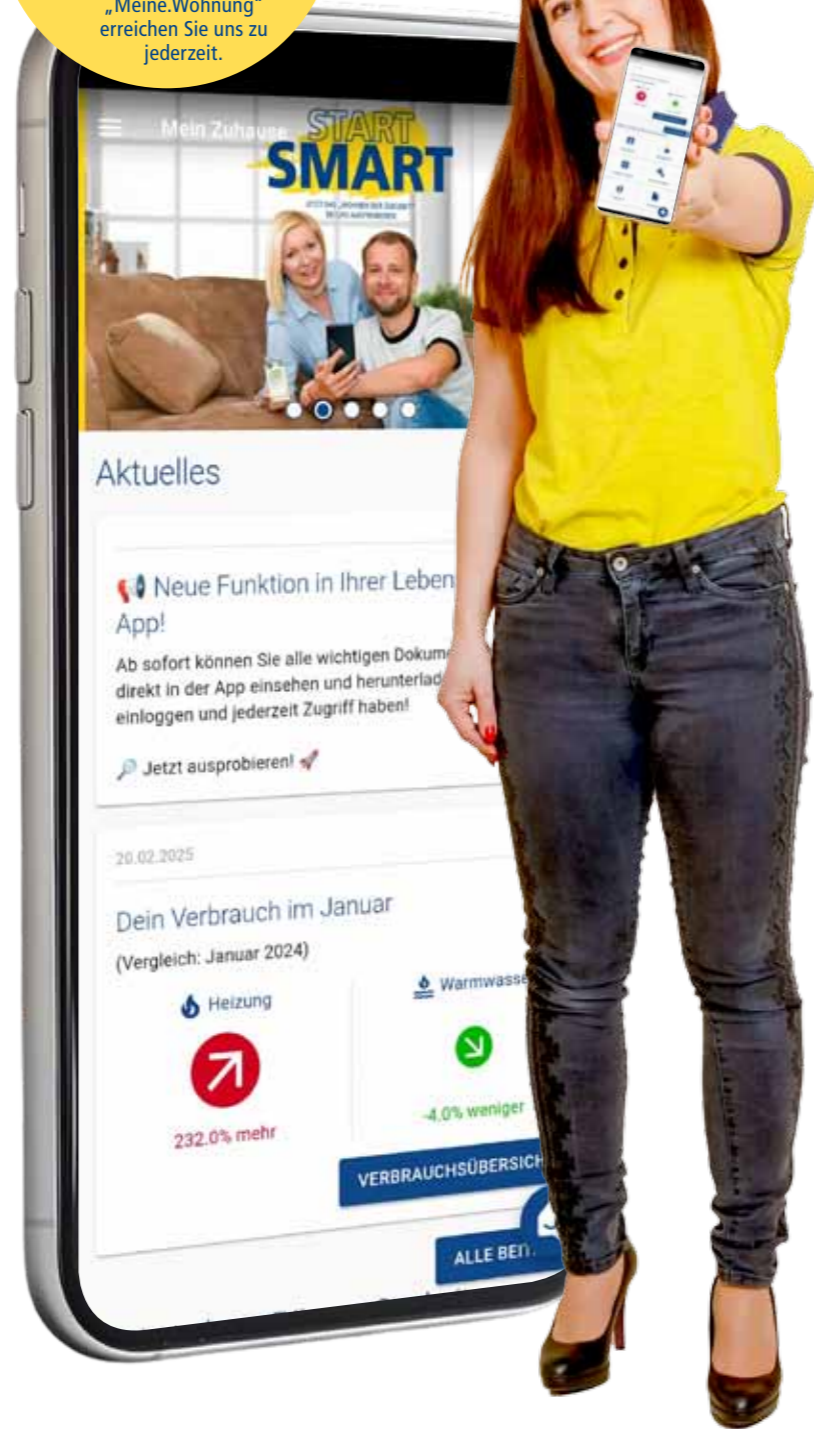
„Meine.Wohnung" erreichen Sie uns zu jederzeit.

Mein Zuhause

START SMART

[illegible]

Aktuelles

Neue Funktion in Ihrer Leben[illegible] App!

Ab sofort können Sie alle wichtigen Dokume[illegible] direkt in der App einsehen und herunterlad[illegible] einloggen und jederzeit Zugriff haben!

Jetzt ausprobieren!

20.02.2025

Dein Verbrauch im Januar

(Vergleich: Januar 2024)

Heizung

232,0% mehr

Warmwasse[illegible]

-4,0% weniger

VERBRAUCHSÜBERSICH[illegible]

ALLE BEI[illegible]